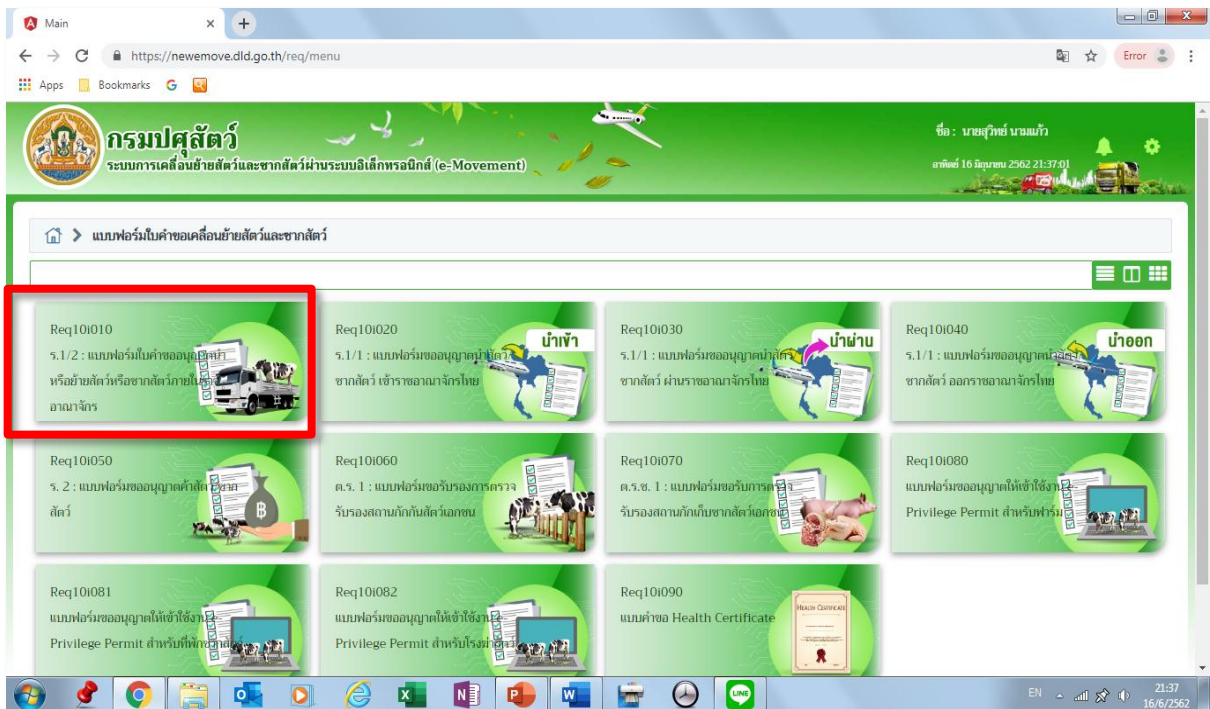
Main

https://newemove.dld.go.th/req/menu

Error

Apps Bookmarks

กรมปศุสัตว์
ระบบการเคลื่อนย้ายสัตว์และซากสัตว์ผ่านระบบอิเล็กทรอนิกส์ (e-Movement)

ชื่อ : นายสุวิทย์ นามแก้ว
อาทิตย์ 16 มิถุนายน 2562 21:37:01

แบบฟอร์มใบคำขอเคลื่อนย้ายสัตว์และซากสัตว์

Req10i010
ร.1/2 : แบบฟอร์มใบคำขออนุญาตนำหรือย้ายสัตว์หรือซากสัตว์ภายในราชอาณาจักร

Req10i020
นำเข้า
ร.1/1 : แบบฟอร์มขออนุญาตนำสัตว์ ซากสัตว์ เข้าราชอาณาจักรไทย

Req10i030
นำผ่าน
ร.1/1 : แบบฟอร์มขออนุญาตนำสัตว์ ซากสัตว์ ผ่านราชอาณาจักรไทย

Req10i040
นำออก
ร.1/1 : แบบฟอร์มขออนุญาตนำสัตว์ ซากสัตว์ ออกราชอาณาจักรไทย

Req10i050
ร. 2 : แบบฟอร์มขออนุญาตค้าสัตว์ ซากสัตว์

Req10i060
ต.ร. 1 : แบบฟอร์มขอรับรองการตรวจรับรองสถานกักกันสัตว์เอกชน

Req10i070
ต.ร.ซ. 1 : แบบฟอร์มขอรับการตรวจรับรองสถานกักเก็บซากสัตว์เอกชน

Req10i080
แบบฟอร์มขออนุญาตให้เข้าใช้งาน Privilege Permit สำหรับฟาร์ม

Req10i081
แบบฟอร์มขออนุญาตให้เข้าใช้งาน Privilege Permit สำหรับที่พักสัตว์

Req10i082
แบบฟอร์มขออนุญาตให้เข้าใช้งาน Privilege Permit สำหรับโรงฆ่าสัตว์

Req10i090
แบบคำขอ Health Certificate

HEALTH CERTIFICATE

EN 21:37 16/6/2562